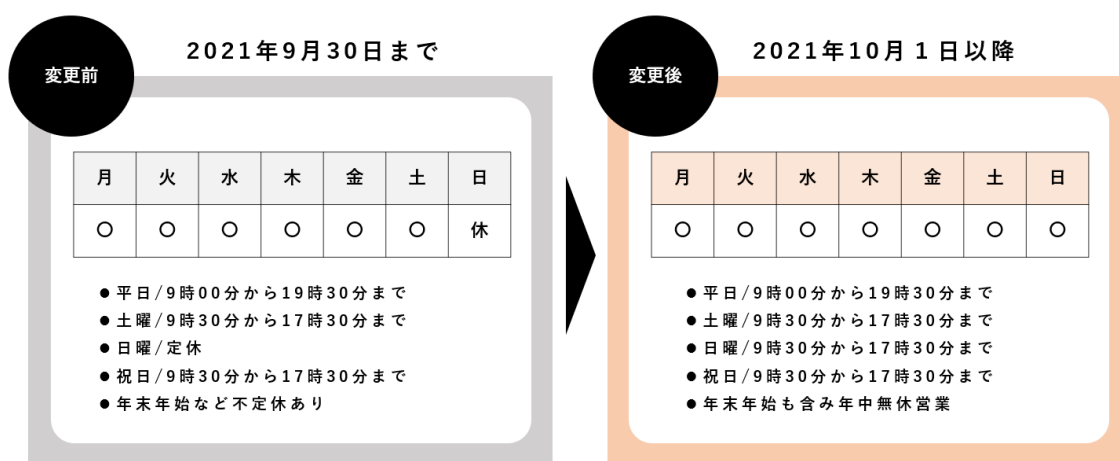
変更前

2021年9月30日まで

| 月 | 火 | 水 | 木 | 金 | 土 | 日 |
|---|---|---|---|---|---|---|
| ○ | ○ | ○ | ○ | ○ | ○ | 休 |

● 平日/9時00分から19時30分まで
● 土曜/9時30分から17時30分まで
● 日曜/定休
● 祝日/9時30分から17時30分まで
● 年末年始など不定休あり

変更後

2021年10月１日以降

| 月 | 火 | 水 | 木 | 金 | 土 | 日 |
|---|---|---|---|---|---|---|
| ○ | ○ | ○ | ○ | ○ | ○ | ○ |

● 平日/9時00分から19時30分まで
● 土曜/9時30分から17時30分まで
● 日曜/9時30分から17時30分まで
● 祝日/9時30分から17時30分まで
● 年末年始も含み年中無休営業